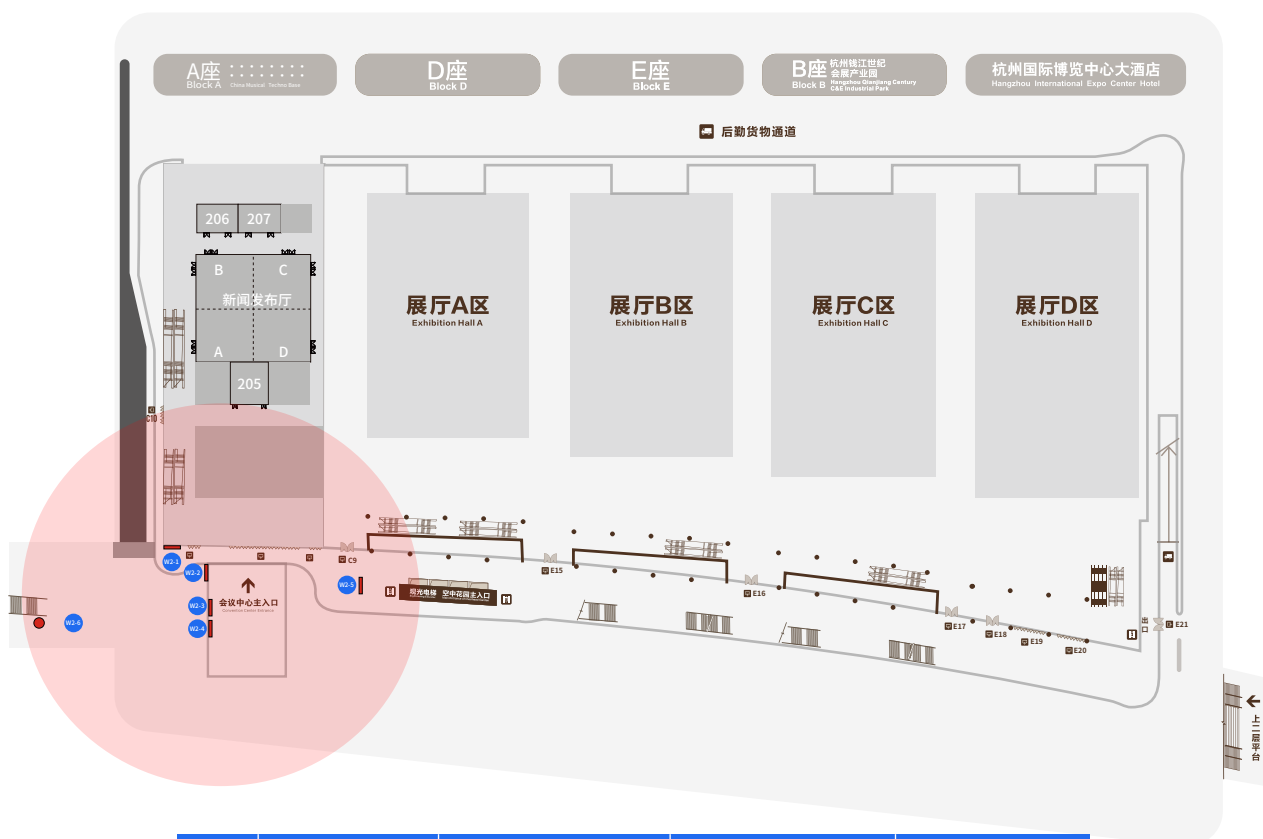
A座
Block A China Musical Techno Base

D座
Block D

E座
Block E

B座 杭州钱江世纪会展产业园
Block B Hangzhou Qianjiang Century C&E Industrial Park

杭州国际博览中心大酒店
Hangzhou International Expo Center Hotel

后勤货物通道

206 207

B C
新闻发布厅
A D

205

C10

展厅A区
Exhibition Hall A

展厅B区
Exhibition Hall B

展厅C区
Exhibition Hall C

展厅D区
Exhibition Hall D

W2-1
W2-2
W2-3
W2-4
W2-5
W2-6

会议中心主入口
Convention Center Entrance

C9

观光电梯 空中花园主入口

E15
E16
E17
E18
E19
E20
E21

出口

上二层平台